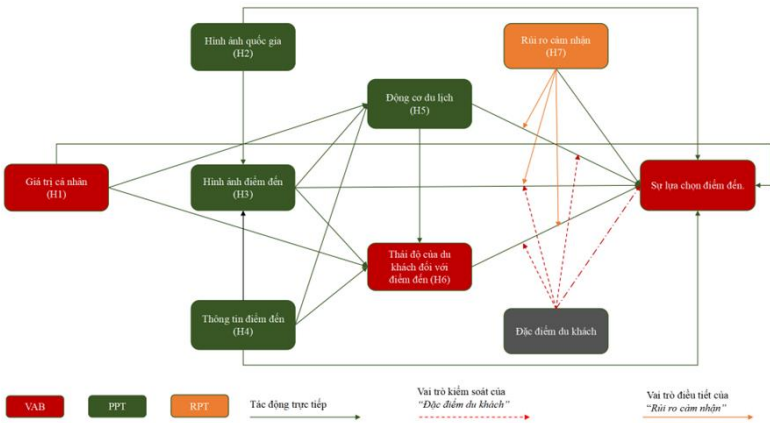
Hình ảnh quốc gia
(H2)

Rủi ro cảm nhận
(H7)

Động cơ du lịch
(H5)

Giá trị cá nhân
(H1)

Hình ảnh điểm đến
(H3)

Sự lựa chọn điểm đến.

Thái độ của du khách đối với điểm đến (H6)

Thông tin điểm đến
(H4)

Đặc điểm du khách

VAB

PPT

RPT

Tác động trực tiếp

Vai trò kiểm soát của
"Đặc điểm du khách"

Vai trò điều tiết của
"Rủi ro cảm nhận"